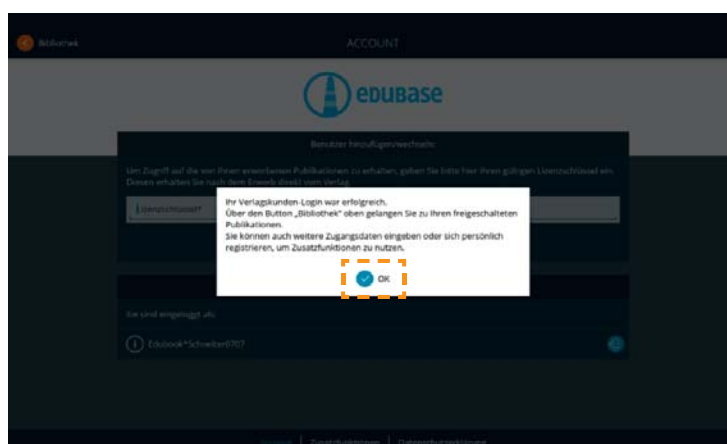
Bibliothek

ACCOUNT

EDUBASE

Benutzer hinzufügen/wechseln:

Um Zugriff auf die von Ihnen erworbenen Publikationen zu erhalten, geben Sie bitte hier Ihren gültigen Lizenzschlüssel ein. Diesen erhalten Sie nach dem Erwerb direkt vom Verlag.

Lizenzschlüssel*

Ihr Verlagskunden-Login war erfolgreich.
Über den Button „Bibliothek" oben gelangen Sie zu Ihren freigeschalteten Publikationen.
Sie können auch weitere Zugangsdaten eingeben oder sich persönlich registrieren, um Zusatzfunktionen zu nutzen.

OK

Sie sind eingeloggt als:

Edubook*Schweizer0707

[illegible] | Zusatzfunktionen | Datenschutzerklärung